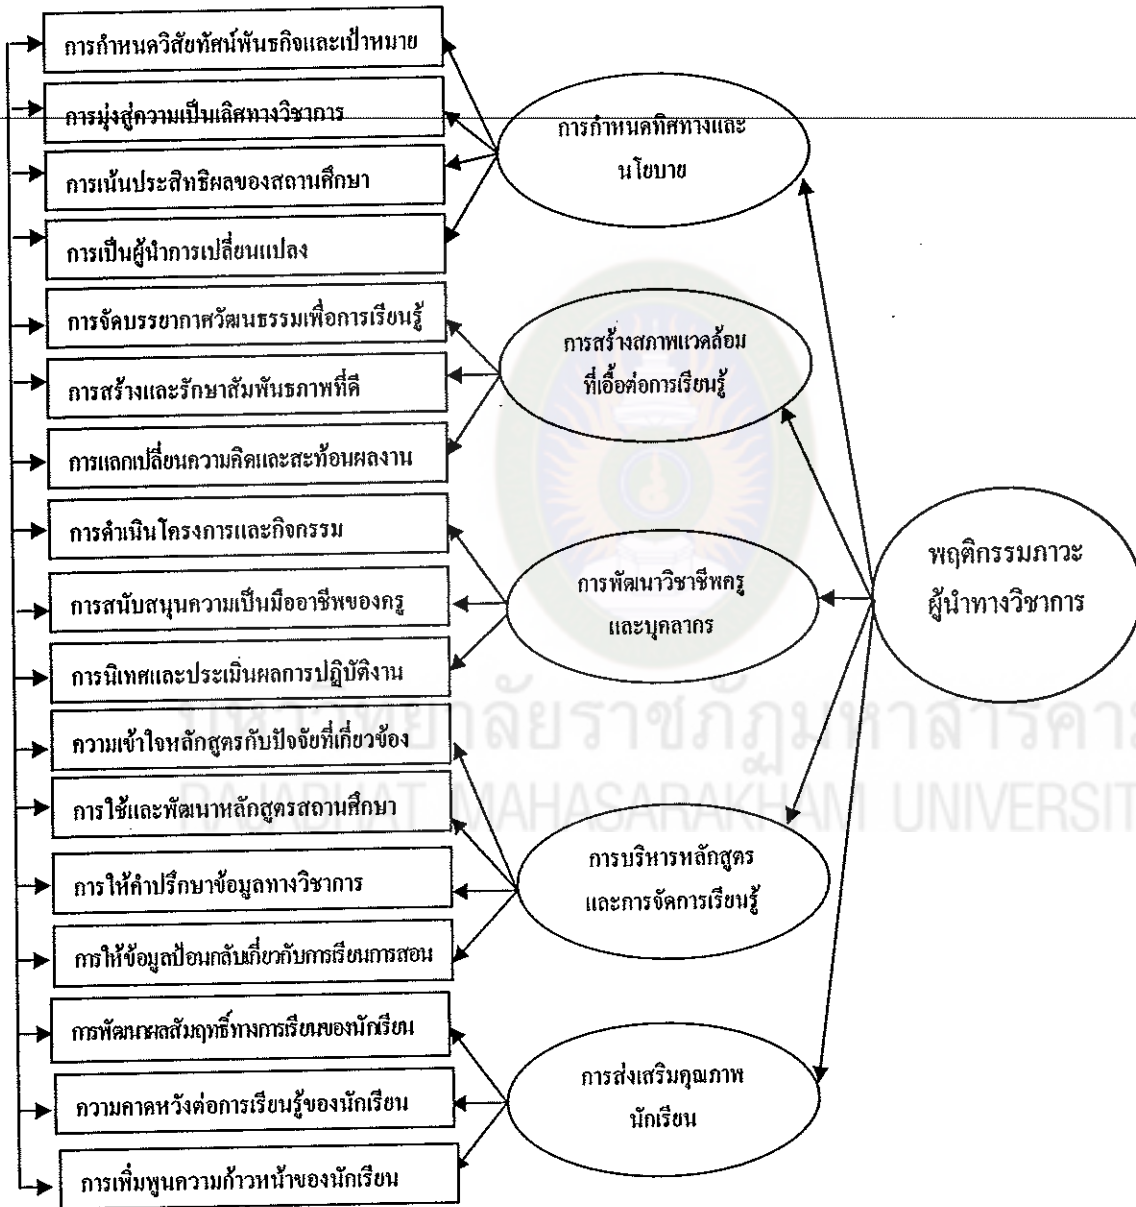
การกำหนดวิสัยทัศน์พันธกิจและเป้าหมาย

การมุ่งสู่ความเป็นเลิศทางวิชาการ

การเน้นประสิทธิผลของสถานศึกษา

การเป็นผู้นำการเปลี่ยนแปลง

การจัดบรรยากาศวัฒนธรรมเพื่อการเรียนรู้

การสร้างและรักษาสัมพันธภาพที่ดี

การแลกเปลี่ยนความคิดและสะท้อนผลงาน

การดำเนินโครงการและกิจกรรม

การสนับสนุนความเป็นมืออาชีพของครู

การนิเทศและประเมินผลการปฏิบัติงาน

ความเข้าใจหลักสูตรกับปัจจัยที่เกี่ยวข้อง

การใช้และพัฒนาหลักสูตรสถานศึกษา

การให้คำปรึกษาข้อมูลทางวิชาการ

การให้ข้อมูลป้อนกลับเกี่ยวกับการเรียนการสอน

การพัฒนาผลสัมฤทธิ์ทางการเรียนของนักเรียน

ความคาดหวังต่อการเรียนรู้ของนักเรียน

การเพิ่มพูนความก้าวหน้าของนักเรียน

การกำหนดทิศทางและนโยบาย

การสร้างสภาพแวดล้อมที่เอื้อต่อการเรียนรู้

การพัฒนาวิชาชีพครูและบุคลากร

การบริหารหลักสูตรและการจัดการเรียนรู้

การส่งเสริมคุณภาพนักเรียน

พฤติกรรมภาวะผู้นำทางวิชาการ

มหาวิทยาลัยราชภัฏมหาสารคาม
RAJABHAT MAHASARAKHAM UNIVERSITY